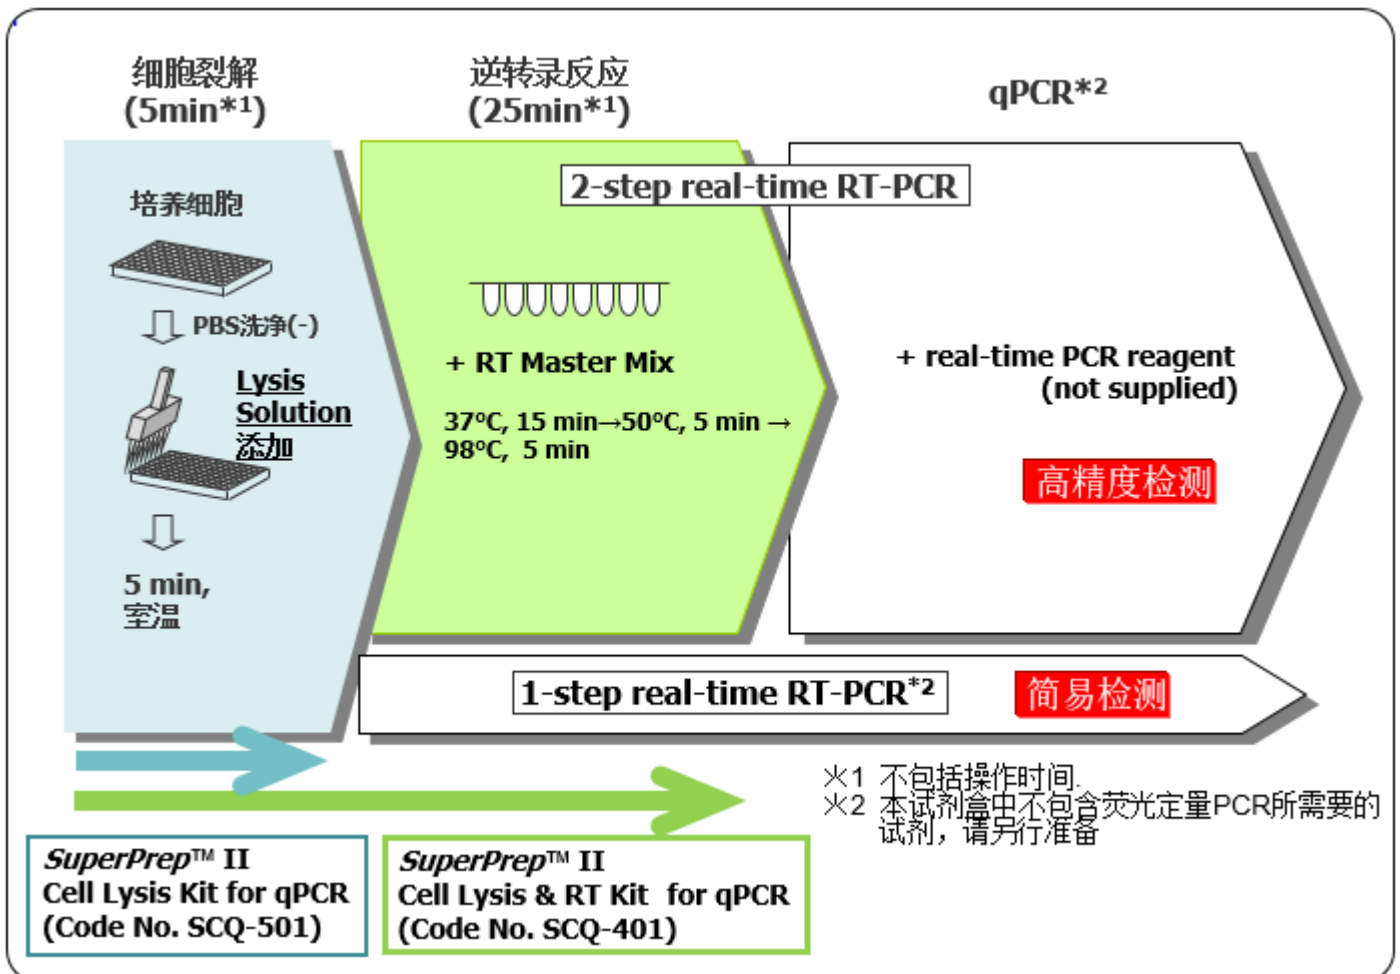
细胞裂解
(5min*1)

逆转录反应
(25min*1)

qPCR*2

培养细胞

PBS洗净(-)

Lysis Solution 添加

5 min, 室温

2-step real-time RT-PCR

+ RT Master Mix

37°C, 15 min→50°C, 5 min → 98°C, 5 min

+ real-time PCR reagent (not supplied)

高精度检测

1-step real-time RT-PCR*2

简易检测

※1 不包括操作时间
※2 本试剂盒中不包含荧光定量PCR所需要的试剂，请另行准备

SuperPrep™ II
Cell Lysis Kit for qPCR
(Code No. SCQ-501)

SuperPrep™ II
Cell Lysis & RT Kit for qPCR
(Code No. SCQ-401)